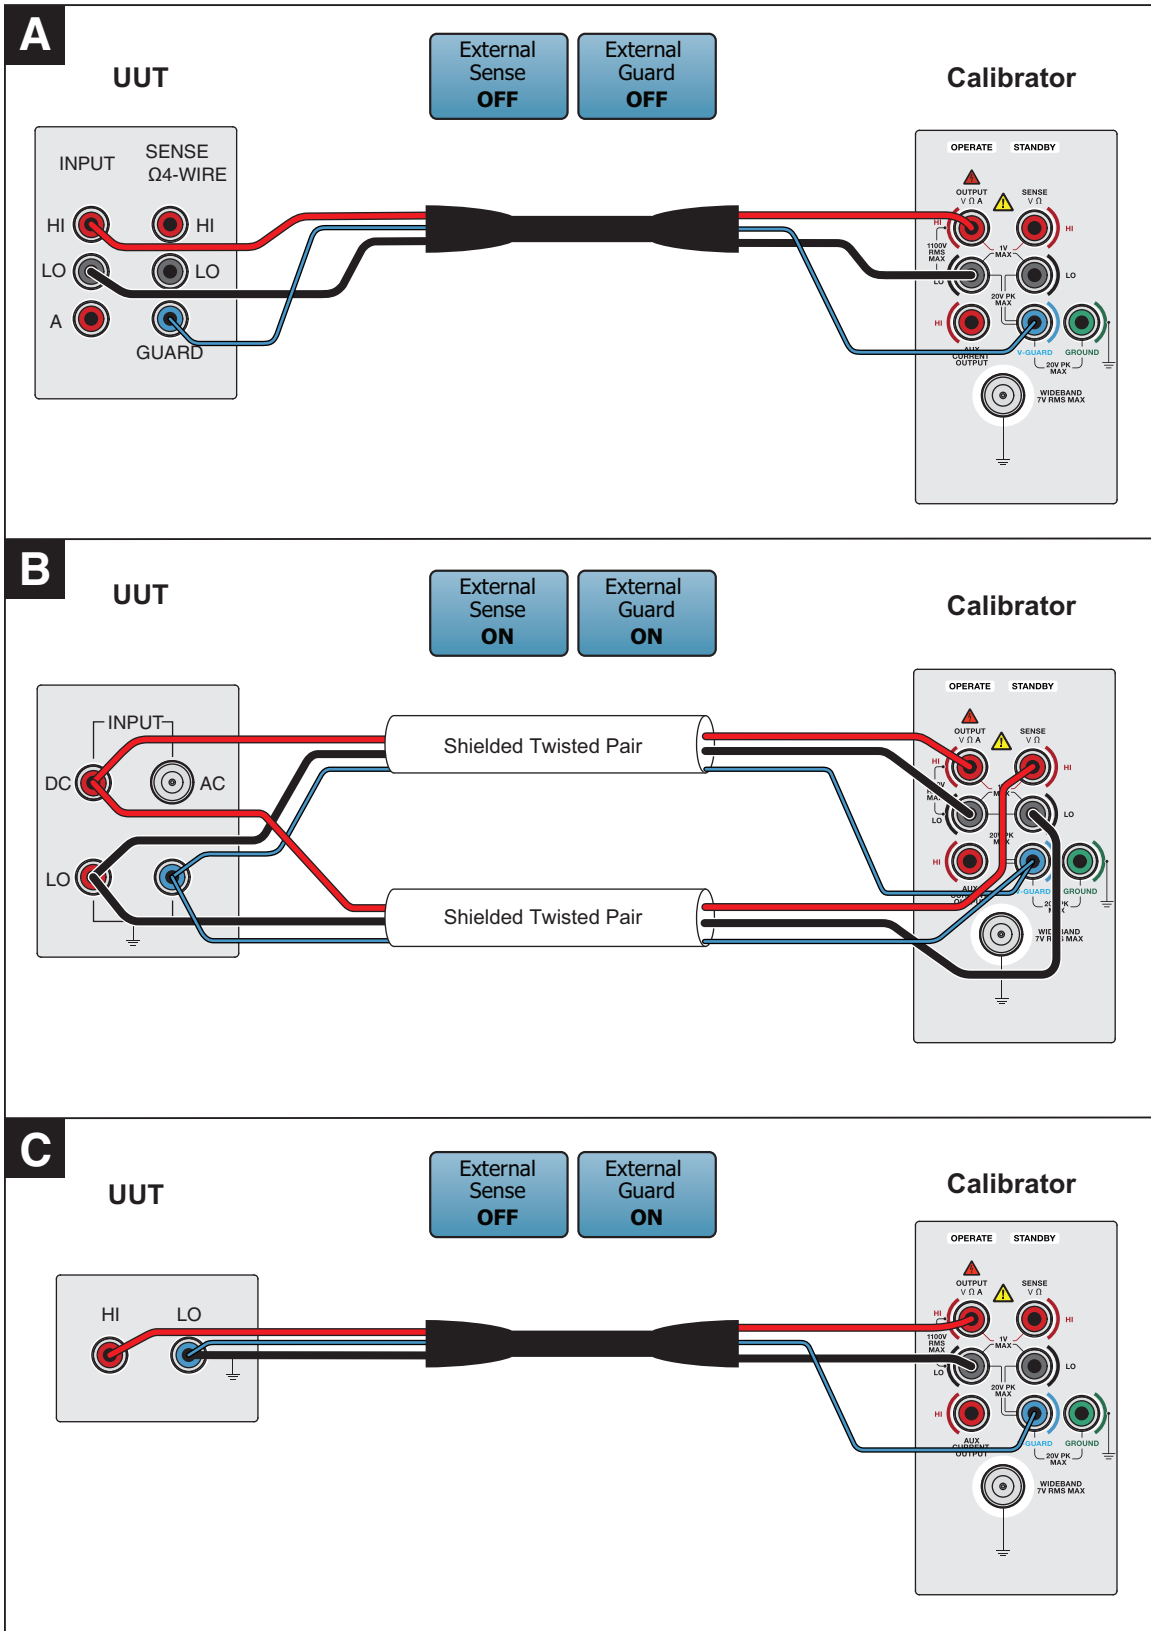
A

UUT

External Sense OFF

External Guard OFF

Calibrator

INPUT

SENSE Ω4-WIRE

HI

HI

LO

LO

A

GUARD

OPERATE

STANDBY

OUTPUT V Ω A

SENSE V Ω

HI

HI

1100V RMS MAX

1V MAX

LO

LO

20V PK MAX

HI

AUX CURRENT OUTPUT

V-GUARD

GROUND

20V PK MAX

WIDEBAND 7V RMS MAX

B

UUT

External Sense ON

External Guard ON

Calibrator

INPUT

DC

AC

LO

Shielded Twisted Pair

Shielded Twisted Pair

OPERATE

STANDBY

OUTPUT V Ω A

SENSE V Ω

HI

HI

LO

LO

HI

GROUND

C

UUT

External Sense OFF

External Guard ON

Calibrator

HI

LO

OPERATE

STANDBY

OUTPUT V Ω A

SENSE V Ω

HI

HI

1100V RMS MAX

1V MAX

LO

LO

20V PK MAX

HI

AUX CURRENT OUTPUT

GUARD

GROUND

20V PK MAX

WIDEBAND 7V RMS MAX